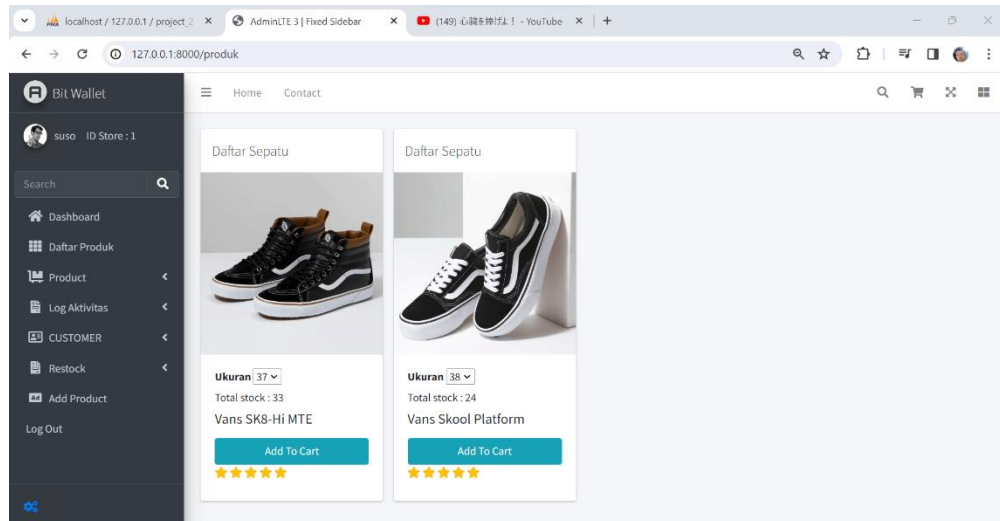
localhost / 127.0.0.1 / project_2 ×
AdminLTE 3 | Fixed Sidebar ×
(149) 心臓を捧げよ！ - YouTube ×
+

127.0.0.1:8000/produk

Bit Wallet

suso ID Store : 1

Search

Dashboard
Daftar Produk
Product
Log Aktivitas
CUSTOMER
Restock
Add Product
Log Out

Home Contact

Daftar Sepatu

Ukuran 37
Total stock : 33
Vans SK8-Hi MTE
Add To Cart

Daftar Sepatu

Ukuran 38
Total stock : 24
Vans Skool Platform
Add To Cart